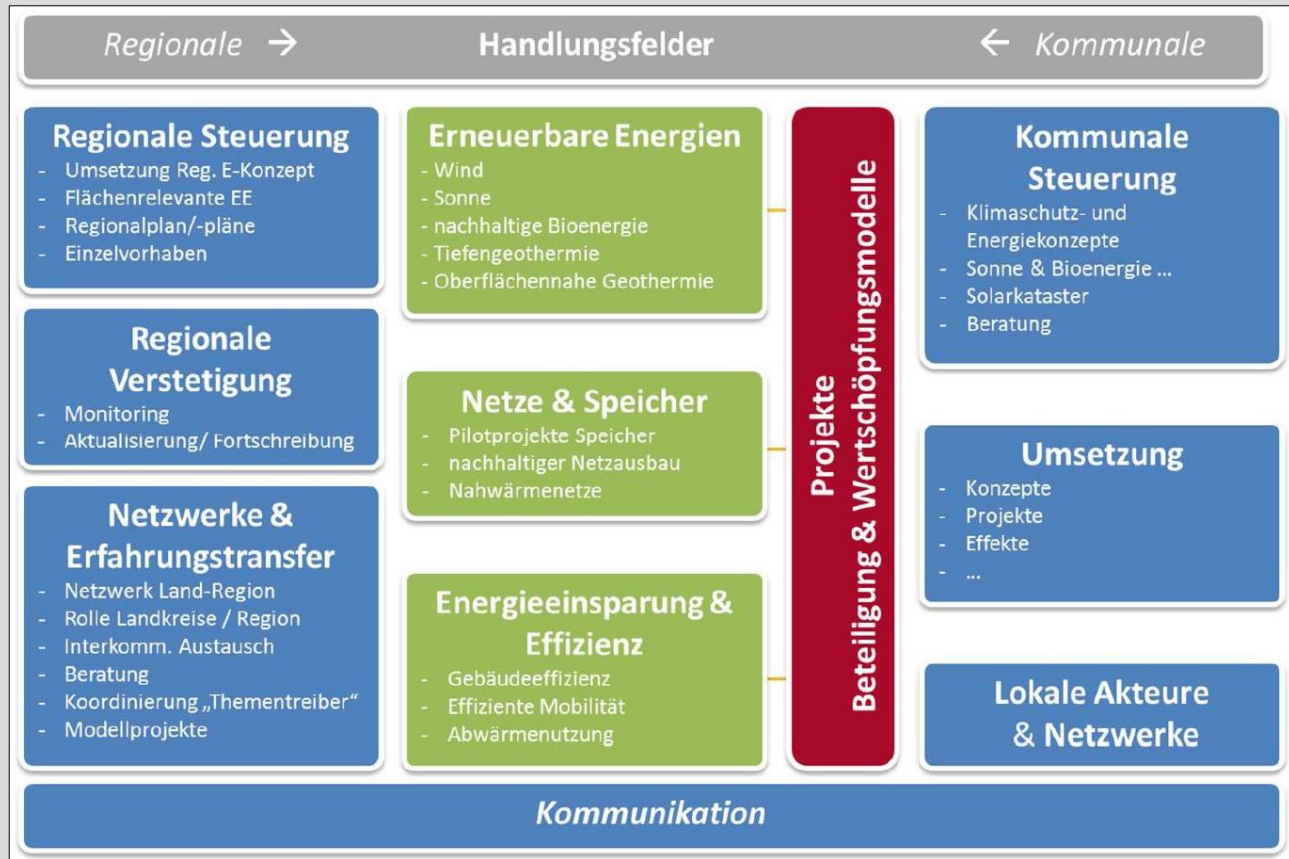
Regionale → Handlungsfelder ← Kommunale

Regionale Steuerung
- Umsetzung Reg. E-Konzept
- Flächenrelevante EE
- Regionalplan/-pläne
- Einzelvorhaben

Regionale Verstetigung
- Monitoring
- Aktualisierung/ Fortschreibung

Netzwerke & Erfahrungstransfer
- Netzwerk Land-Region
- Rolle Landkreise / Region
- Interkomm. Austausch
- Beratung
- Koordinierung „Thementreiber"
- Modellprojekte

Erneuerbare Energien
- Wind
- Sonne
- nachhaltige Bioenergie
- Tiefengeothermie
- Oberflächennahe Geothermie

Netze & Speicher
- Pilotprojekte Speicher
- nachhaltiger Netzausbau
- Nahwärmenetze

Energieeinsparung & Effizienz
- Gebäudeeffizienz
- Effiziente Mobilität
- Abwärmenutzung

Projekte
Beteiligung & Wertschöpfungsmodelle

Kommunale Steuerung
- Klimaschutz- und Energiekonzepte
- Sonne & Bioenergie ...
- Solarkataster
- Beratung

Umsetzung
- Konzepte
- Projekte
- Effekte
- ...

Lokale Akteure & Netzwerke

Kommunikation